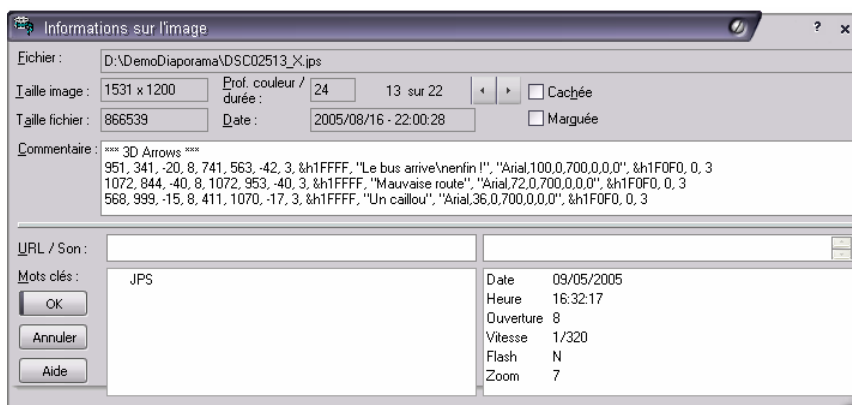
Informations sur l'image

? ×

Fichier : D:\DemoDiaporama\DSC02513_X.jps

Taille image : 1531 x 1200
Prof. couleur / durée : 24
13 sur 22
Cachée

Taille fichier : 866539
Date : 2005/08/16 - 22:00:28
Marguée

Commentaire : *** 3D Arrows ***
951, 341, -20, 8, 741, 563, -42, 3, &h1FFFF, "Le bus arrive\nenfin !", "Arial,100,0,700,0,0,0", &h1F0F0, 0, 3
1072, 844, -40, 8, 1072, 953, -40, 3, &h1FFFF, "Mauvaise route", "Arial,72,0,700,0,0,0", &h1F0F0, 0, 3
568, 999, -15, 8, 411, 1070, -17, 3, &h1FFFF, "Un caillou", "Arial,36,0,700,0,0,0", &h1F0F0, 0, 3

URL / Son :

Mots clés :
JPS

OK
Annuler
Aide

| Date | 09/05/2005 |
|---|---|
| Heure | 16:32:17 |
| Ouverture | 8 |
| Vitesse | 1/320 |
| Flash | N |
| Zoom | 7 |